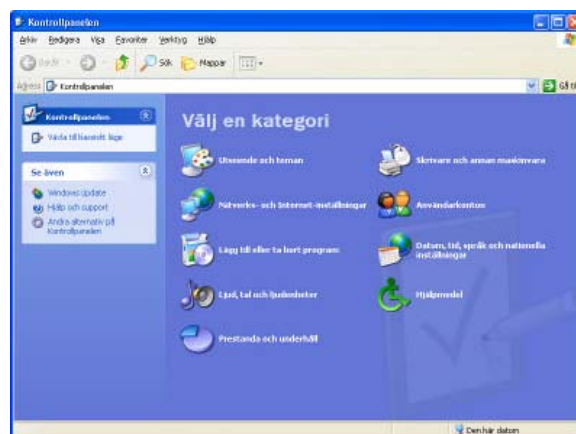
Kontrollpanelen

Arkiv Redigera Visa Favoriter Verktyg Hjälp

Bakåt Sök Mappar

Adress Kontrollpanelen

Gå till

Kontrollpanelen

Växla till klassiskt läge

Se även

Windows Update

Hjälp och support

Andra alternativ på Kontrollpanelen

Välj en kategori

Utseende och teman

Skrivare och annan maskinvara

Nätverks- och Internet-inställningar

Användarkonton

Lägg till eller ta bort program

Datum, tid, språk och nationella inställningar

Ljud, tal och ljudenheter

Hjälpmedel

Prestanda och underhåll

Den här datorn